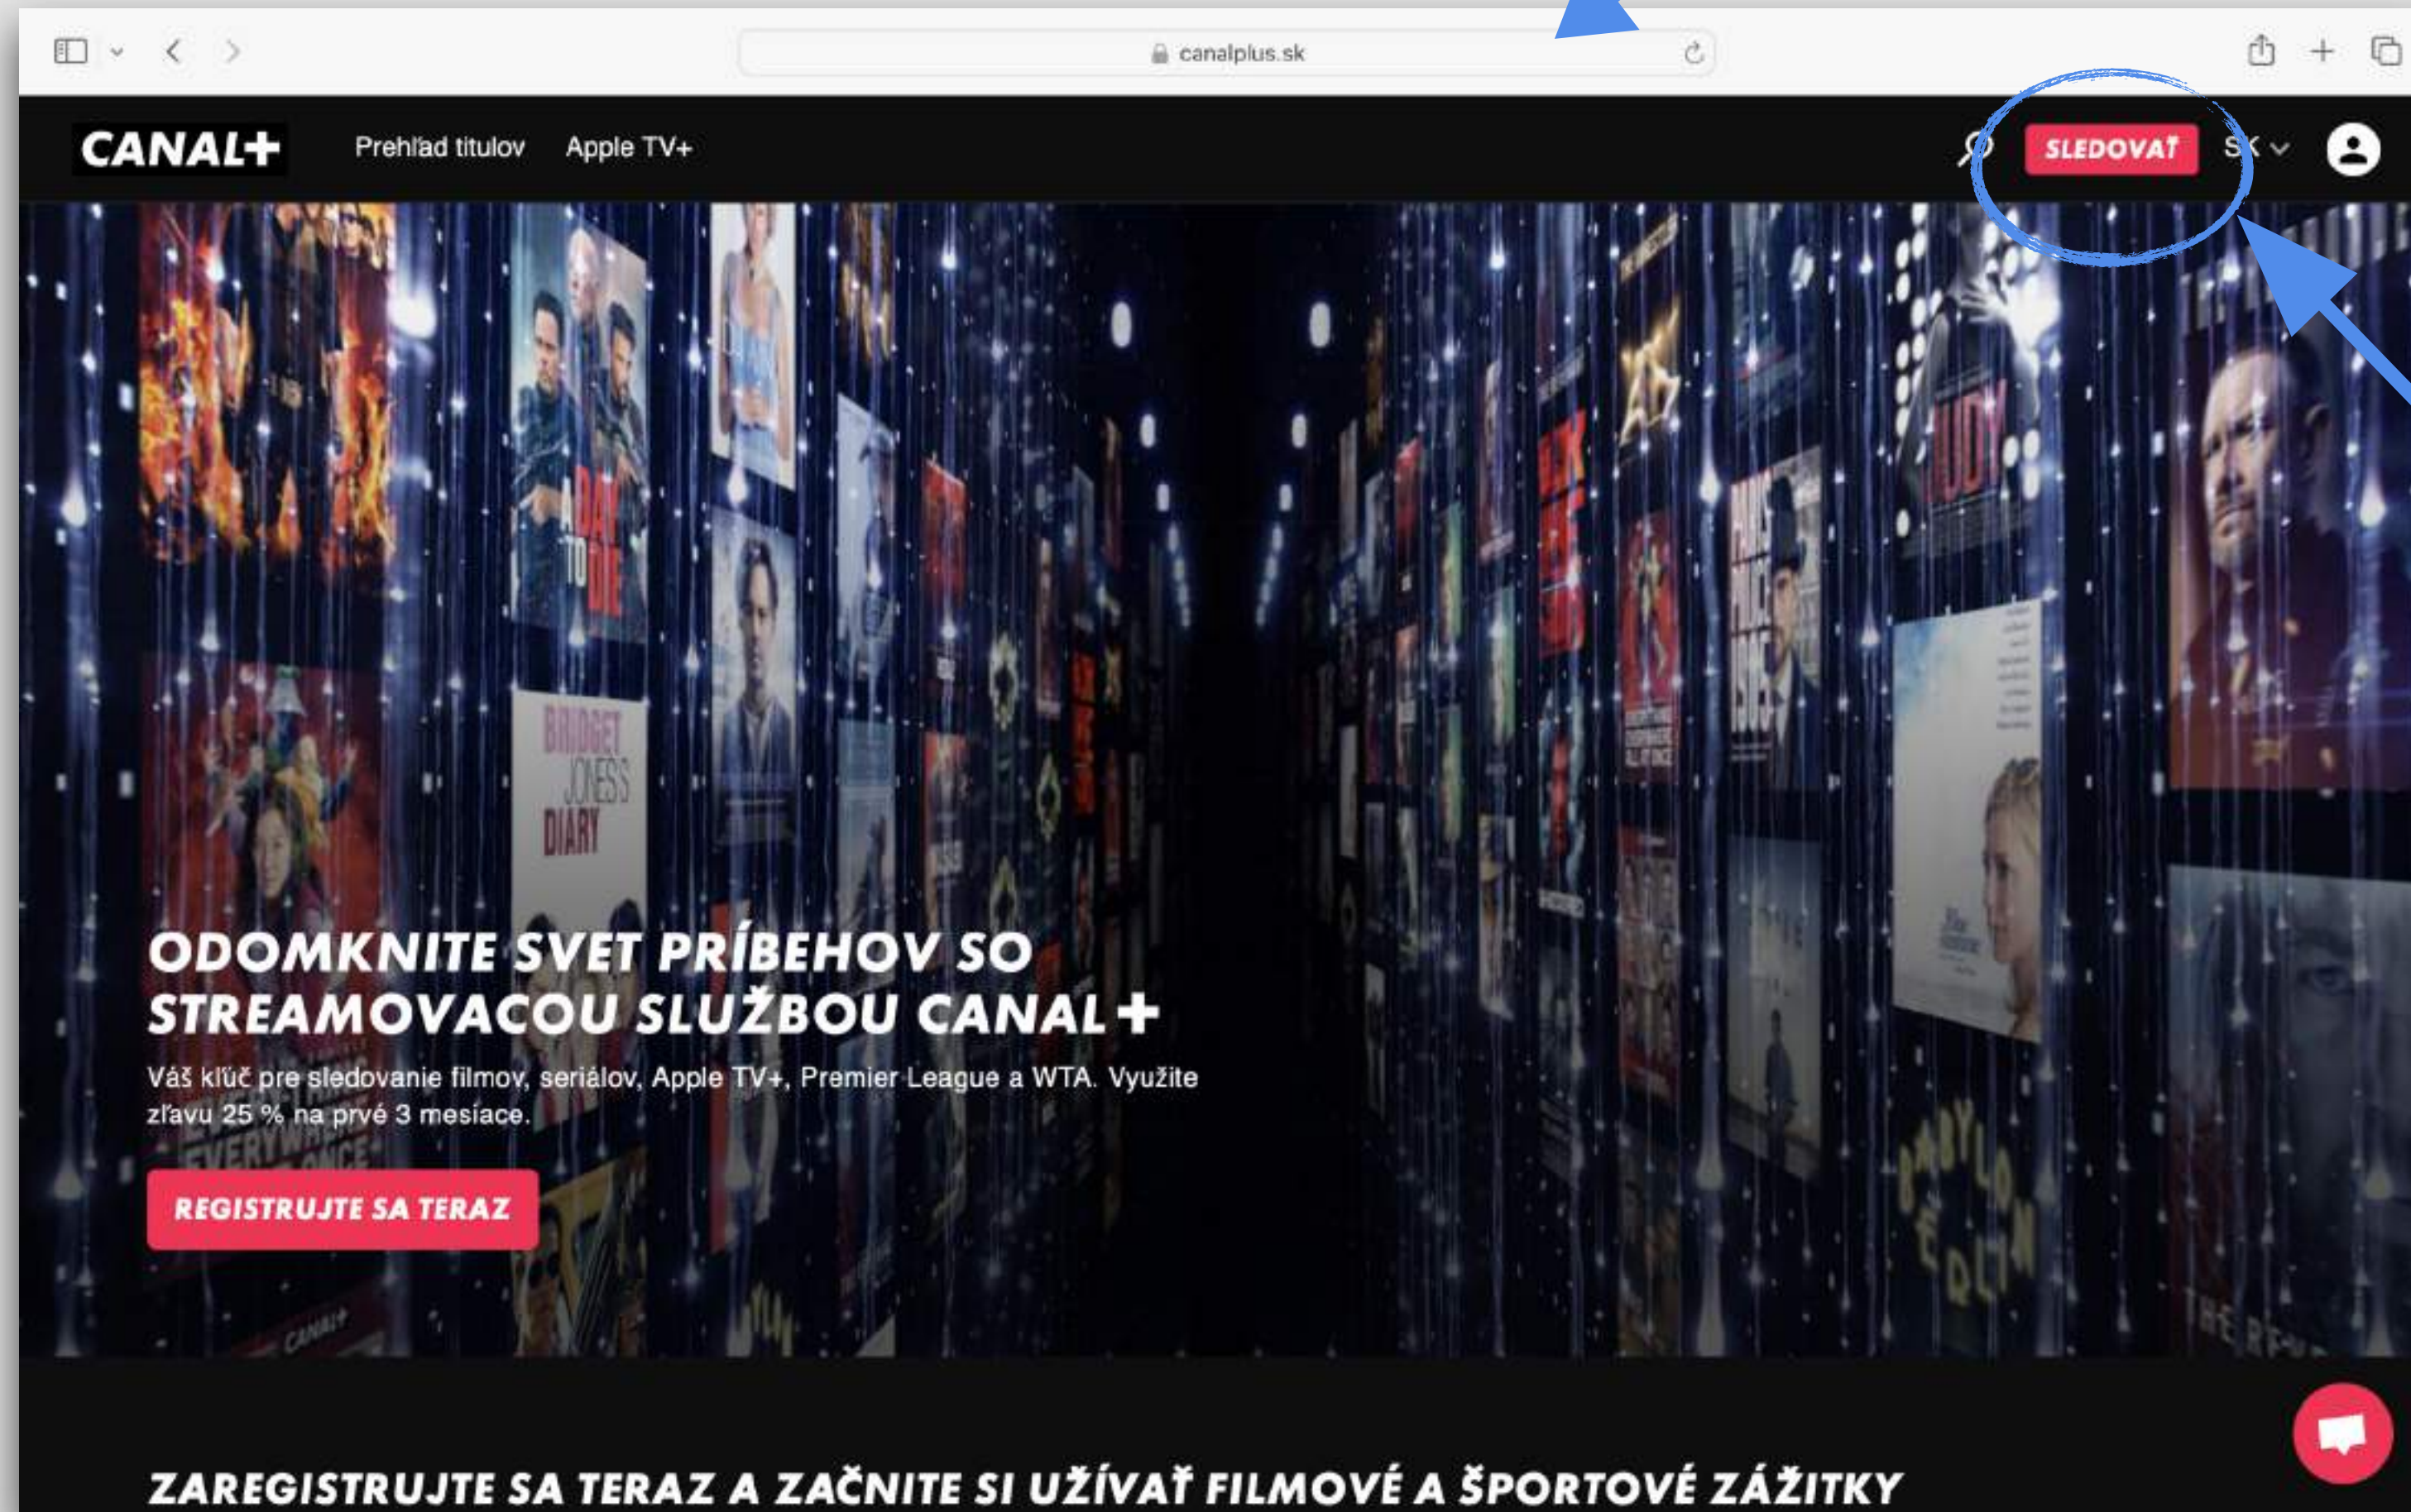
canalplus.sk

CANAL+ Prehľad titulov Apple TV+

SLEDOVAŤ SK

A DAY TO DIE

BRIDGET JONES'S DIARY

JUDY

BABYLON

ODOMKNITE SVET PRÍBEHOV SO STREAMOVACOU SLUŽBOU CANAL+

Váš kľúč pre sledovanie filmov, seriálov, Apple TV+, Premier League a WTA. Využite zľavu 25 % na prvé 3 mesiace.

REGISTRUJTE SA TERAZ

ZAREGISTRUJTE SA TERAZ A ZAČNITE SI UŽÍVAŤ FILMOVÉ A ŠPORTOVÉ ZÁŽITKY